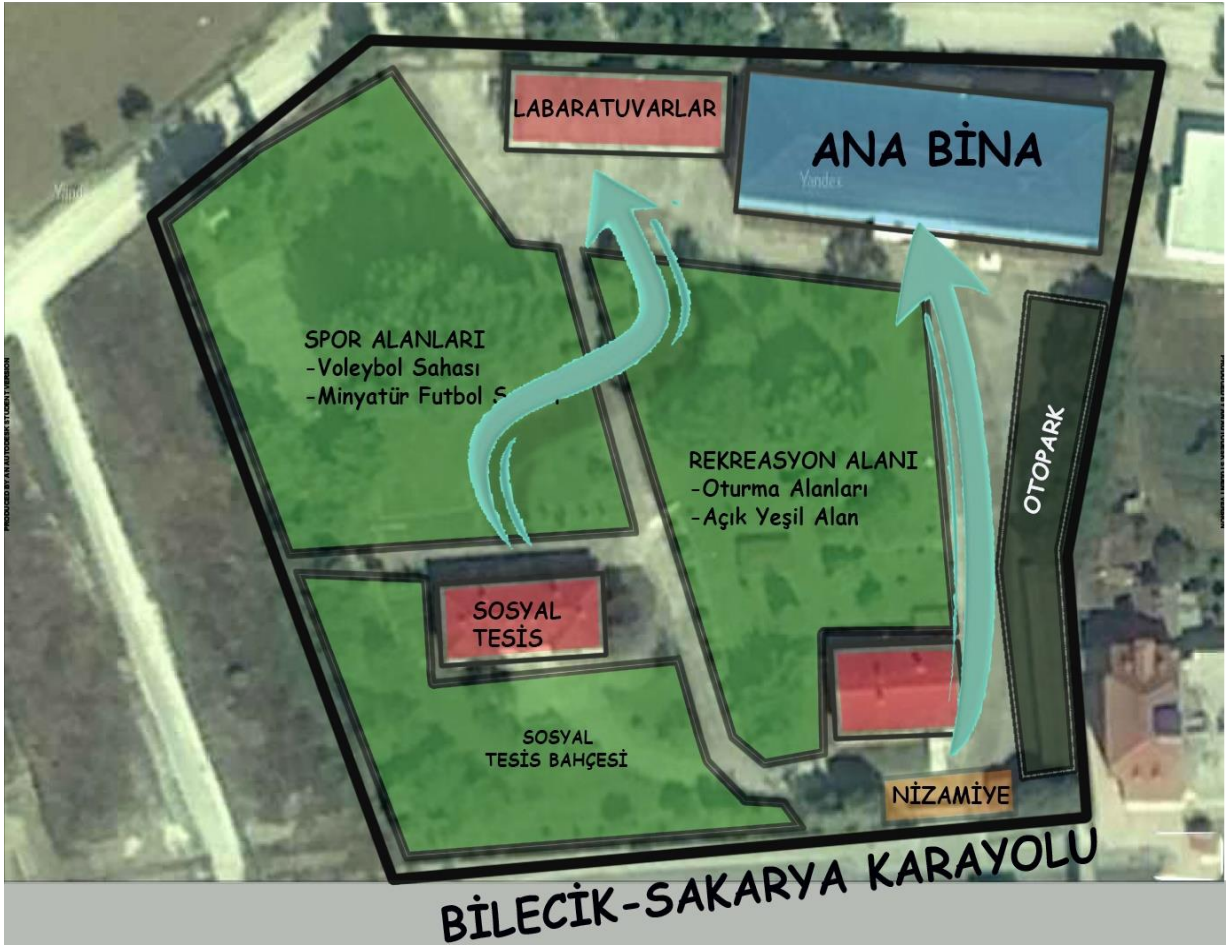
LABARATUVARLAR

ANA BİNA

Yandex

Yandex

SPOR ALANLARI
-Voleybol Sahası
-Minyatür Futbol S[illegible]

REKREASYON ALANI
-Oturma Alanları
-Açık Yeşil Alan

OTOPARK

SOSYAL TESİS

SOSYAL TESİS BAHÇESİ

NİZAMİYE

BİLECİK-SAKARYA KARAYOLU

PRODUCED BY AN AUTODESK STUDENT VERSION

PRODUCED BY AN AUTODESK STUDENT VERSION